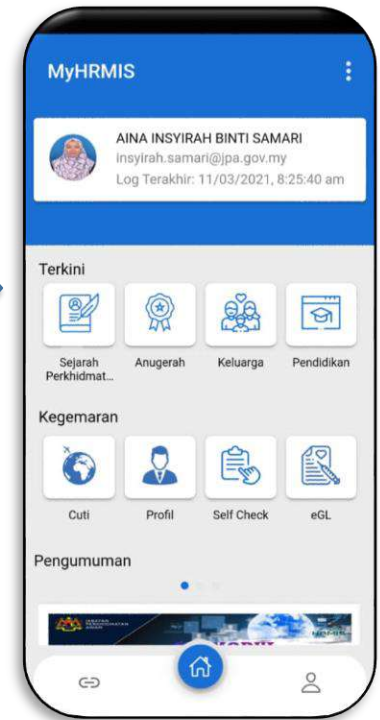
MyHRMIS

AINA INSYIRAH BINTI SAMARI
insyirah.samari@jpa.gov.my
Log Terakhir: 11/03/2021, 8:25:40 am

Terkini

Sejarah Perkhidmat...
Anugerah
Keluarga
Pendidikan

Kegemaran

Cuti
Profil
Self Check
eGL

Pengumuman

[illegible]